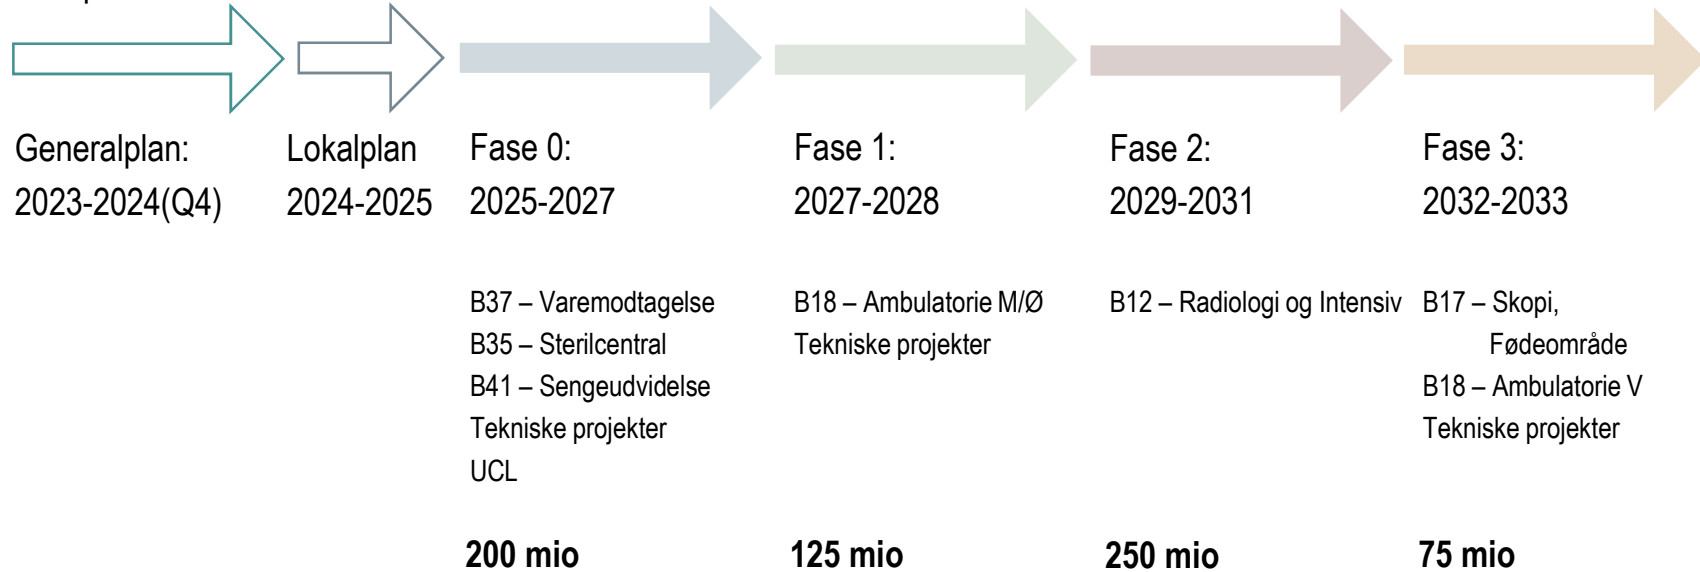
Generalplan:
2023-2024(Q4)

Lokalplan
2024-2025

Fase 0:
2025-2027

B37 – Varemodtagelse
B35 – Sterilcentral
B41 – Sengeudvidelse
Tekniske projekter
UCL

200 mio

Fase 1:
2027-2028

B18 – Ambulatorie M/Ø
Tekniske projekter

125 mio

Fase 2:
2029-2031

B12 – Radiologi og Intensiv

250 mio

Fase 3:
2032-2033

B17 – Skopi,
Fødeområde
B18 – Ambulatorie V
Tekniske projekter

75 mio